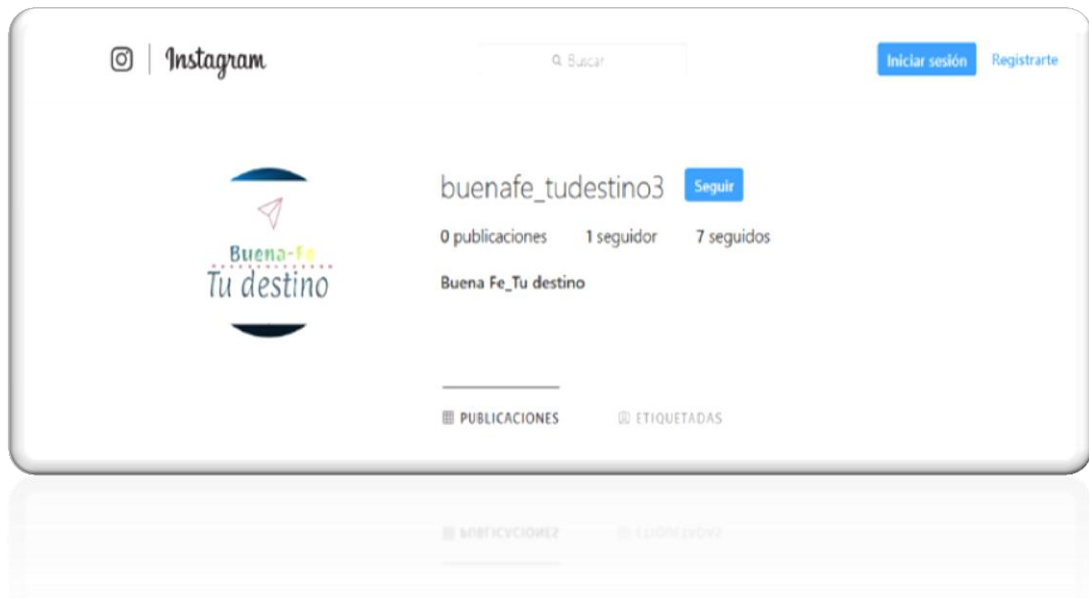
Instagram

Buscar

Iniciar sesión Registrarte

Buena-Fe
Tu destino

buenafe_tudestino3 Seguir

0 publicaciones 1 seguidor 7 seguidos

Buena Fe_Tu destino

PUBLICACIONES ETIQUETADAS

PUBLICACIONES ETIQUETADAS